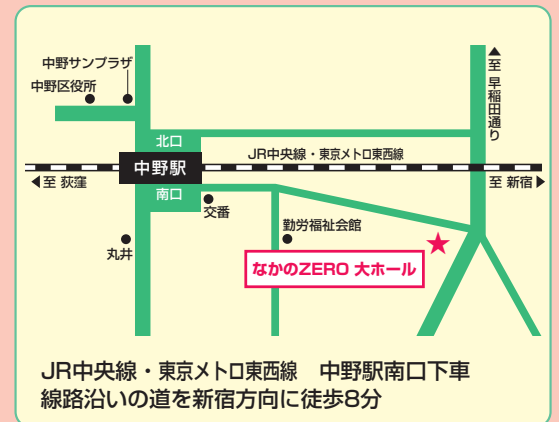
中野サンプラザ
中野区役所
北口
中野駅
JR中央線・東京メトロ東西線
▲至 早稲田通り
◀至 荻窪
至 新宿▶
南口
交番
勤労福祉会館
丸井
なかのZERO 大ホール

JR中央線・東京メトロ東西線　中野駅南口下車
線路沿いの道を新宿方向に徒歩8分